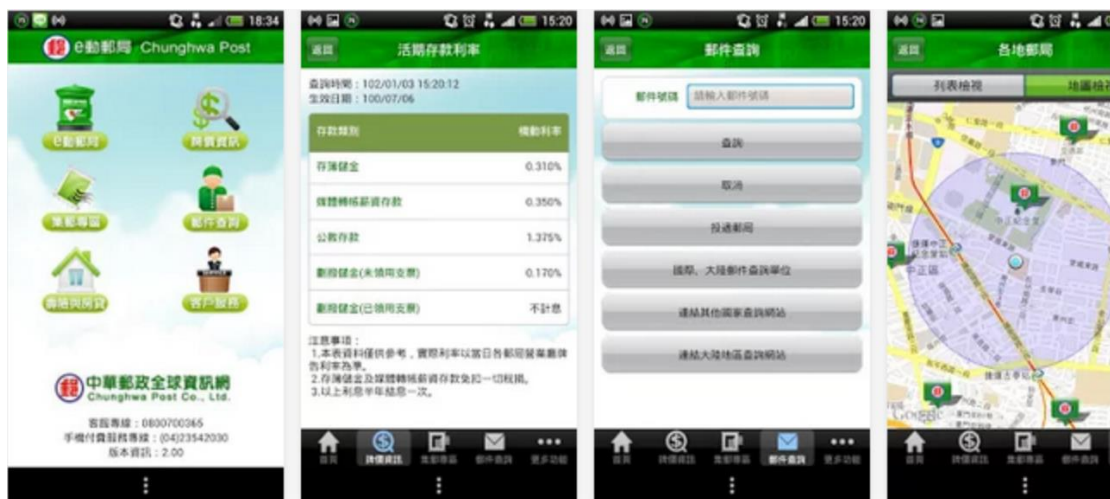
18:34

e動郵局 Chunghwa Post

e動郵局

牌價資訊

集郵專區

郵件查詢

商旅與房貸

客戶服務

中華郵政全球資訊網
Chunghwa Post Co., Ltd.

客服專線：0800700365
手機付費服務專線：(04)23542030
版本資訊：2.00

15:20

返回

活期存款利率

查詢時間：102/01/03 15:20:12
生效日期：100/07/06

| 存款類別 | 機動利率 |
|---|---|
| 存簿儲金 | 0.310% |
| 薪資轉帳薪資存款 | 0.350% |
| 公教存款 | 1.375% |
| 劃撥儲金(未領用支票) | 0.170% |
| 劃撥儲金(已領用支票) | 不計息 |

注意事項：
1.本表資料僅供參考，實際利率以當日各郵局營業廳牌告利率為準。
2.存簿儲金及薪資轉帳薪資存款免扣一切稅捐。
3.以上利息半年結息一次。

首頁 牌價資訊 集郵專區 郵件查詢 更多功能

15:20

返回

郵件查詢

郵件號碼 請輸入郵件號碼

查詢

取消

投遞郵局

國際、大陸郵件查詢單位

連結其他國家查詢網站

連結大陸地區查詢網站

首頁 牌價資訊 集郵專區 郵件查詢 更多功能

返回

各地郵局

列表檢視

地圖檢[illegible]

Google

首頁 牌價資訊 集郵專區 郵件查詢